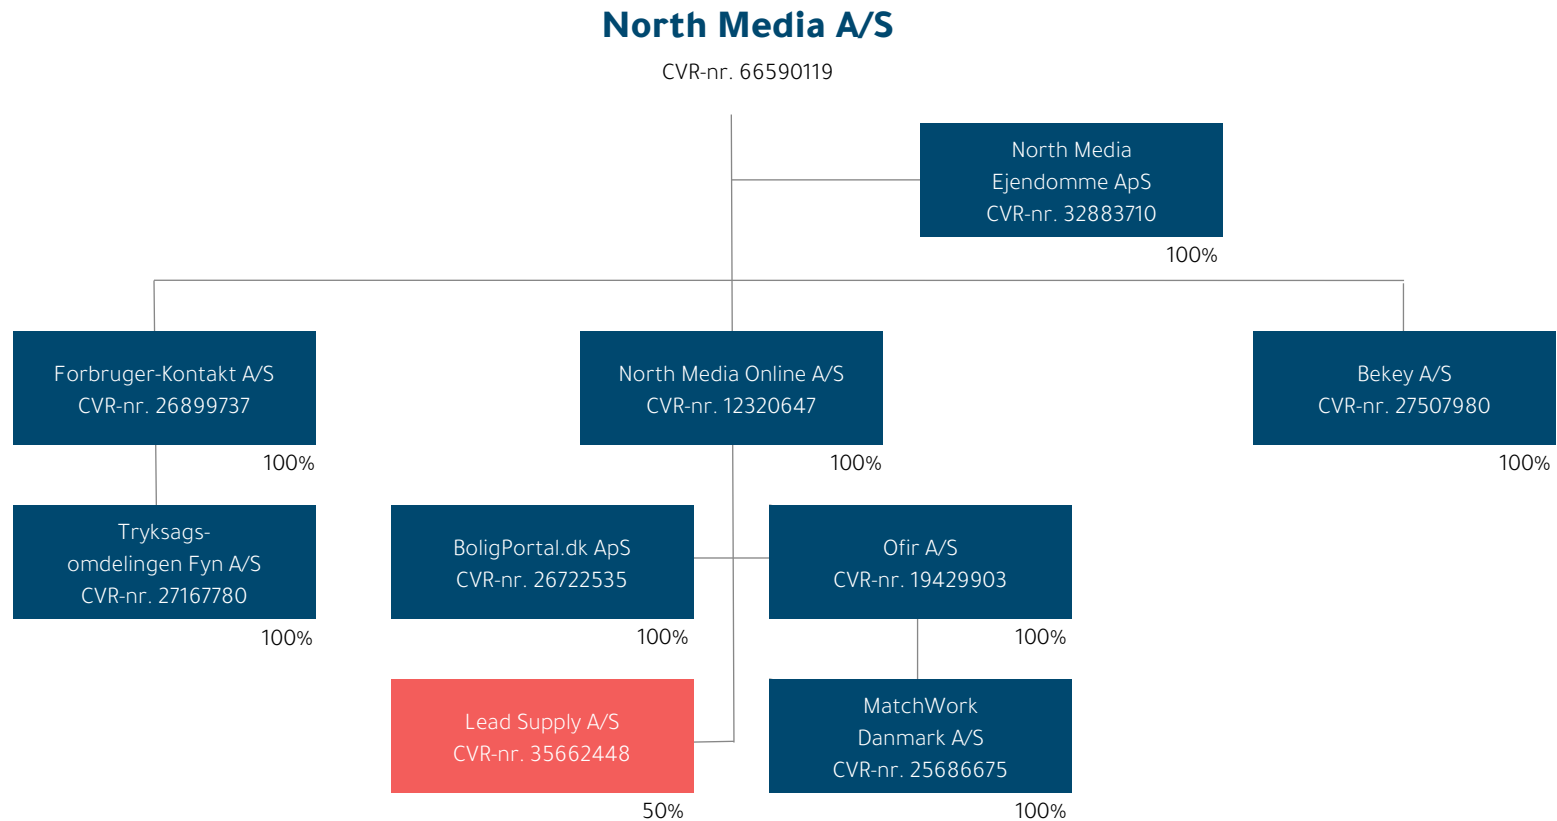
North Media A/S
CVR-nr. 66590119

North Media Ejendomme ApS
CVR-nr. 32883710
100%

Forbruger-Kontakt A/S
CVR-nr. 26899737
100%

North Media Online A/S
CVR-nr. 12320647
100%

Bekey A/S
CVR-nr. 27507980
100%

Tryksags-omdelingen Fyn A/S
CVR-nr. 27167780
100%

BoligPortal.dk ApS
CVR-nr. 26722535
100%

Ofir A/S
CVR-nr. 19429903
100%

Lead Supply A/S
CVR-nr. 35662448
50%

MatchWork Danmark A/S
CVR-nr. 25686675
100%